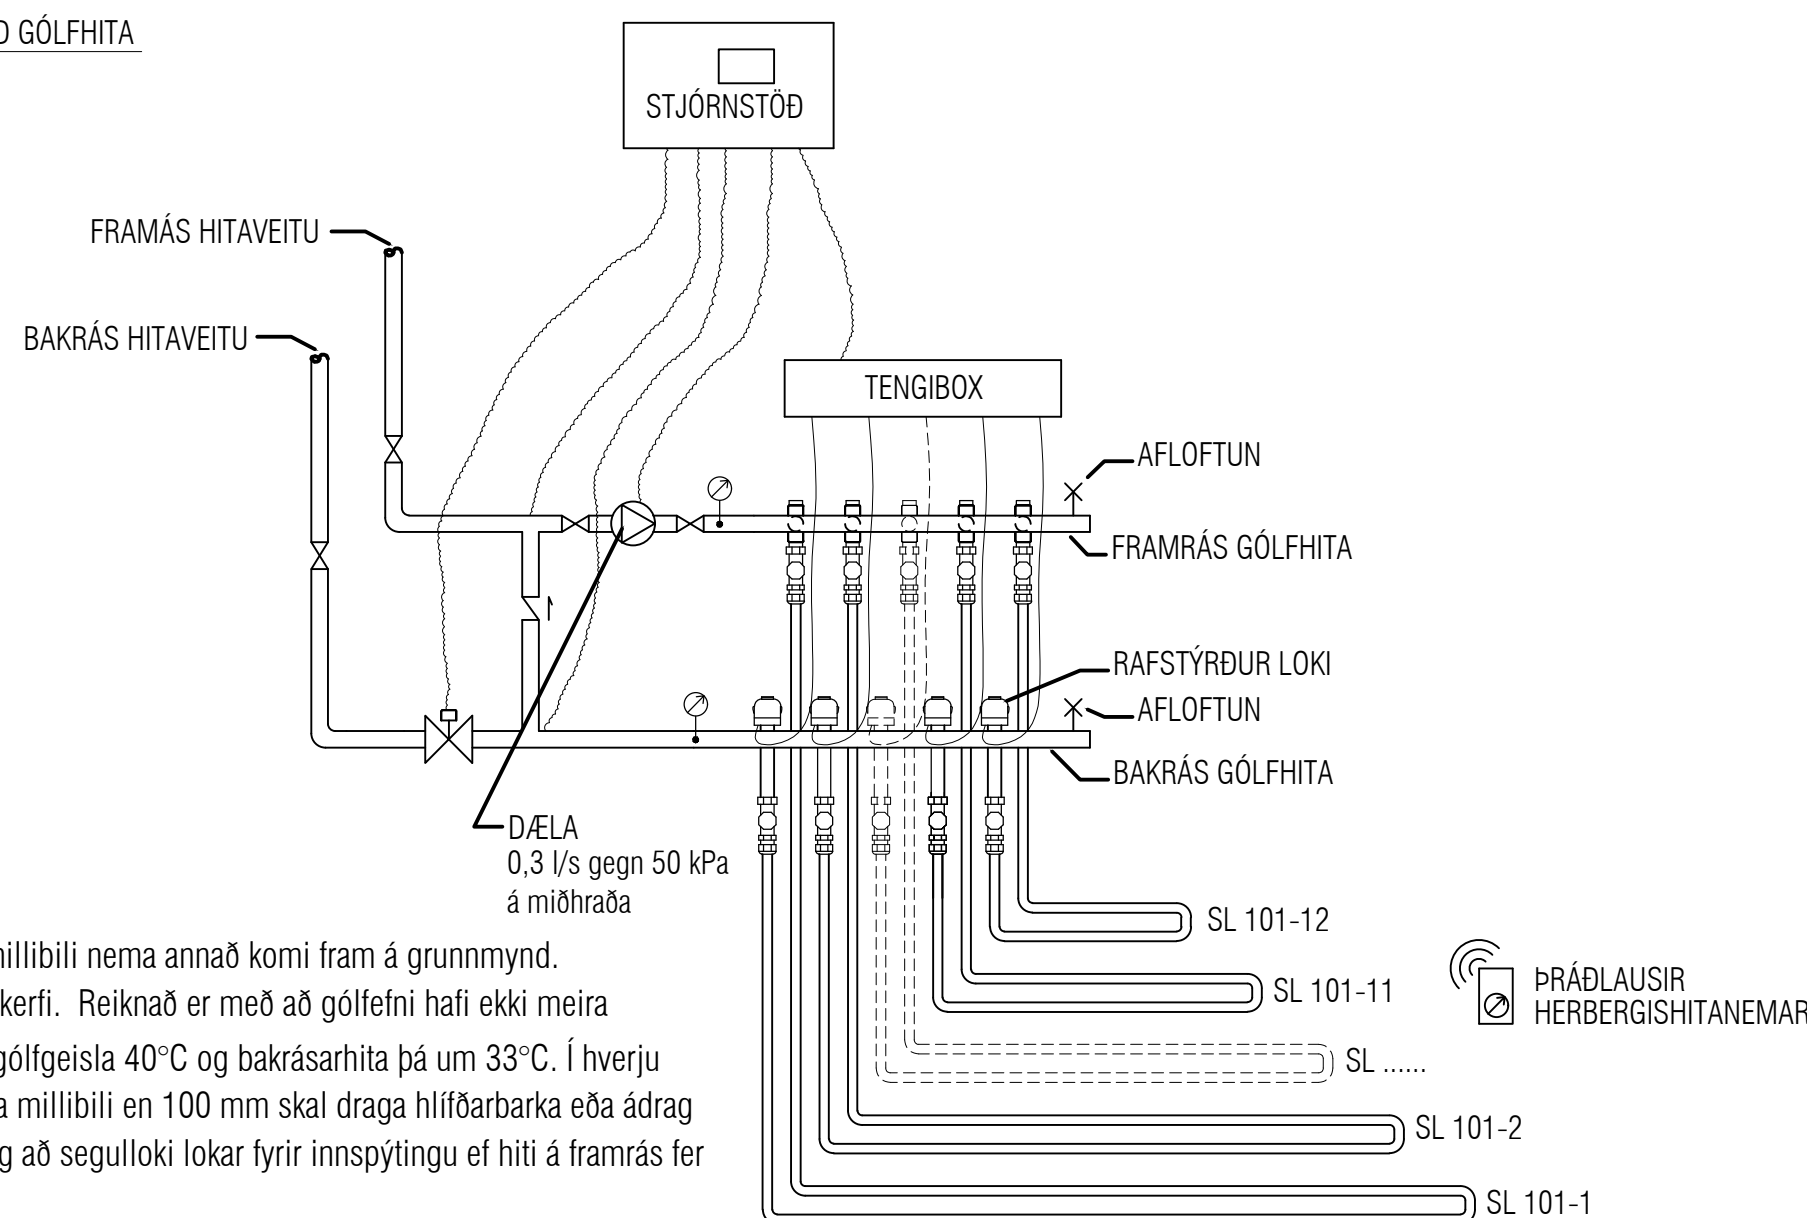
Ð GÓLFHITA

STJÓRNSTÖÐ

FRAMÁS HITAVEITU

BAKRÁS HITAVEITU

TENGIBOX

AFLOFTUN

FRAMRÁS GÓLFHITA

RAFSTÝRÐUR LOKI

AFLOFTUN

BAKRÁS GÓLFHITA

DÆLA
0,3 l/s gegn 50 kPa
á miðhraða

SL 101-12

SL 101-11

ÞRÁÐLAUSIR
HERBERGISHITANEMAR

SL ......

SL 101-2

SL 101-1

millibili nema annað komi fram á grunnmynd.
kerfi. Reiknað er með að gólfefni hafi ekki meira
gólfgeisla 40°C og bakrásarhita þá um 33°C. Í hverju
a millibili en 100 mm skal draga hlífðarbarka eða ádrag
g að segulloki lokar fyrir innspýtingu ef hiti á framrás fer